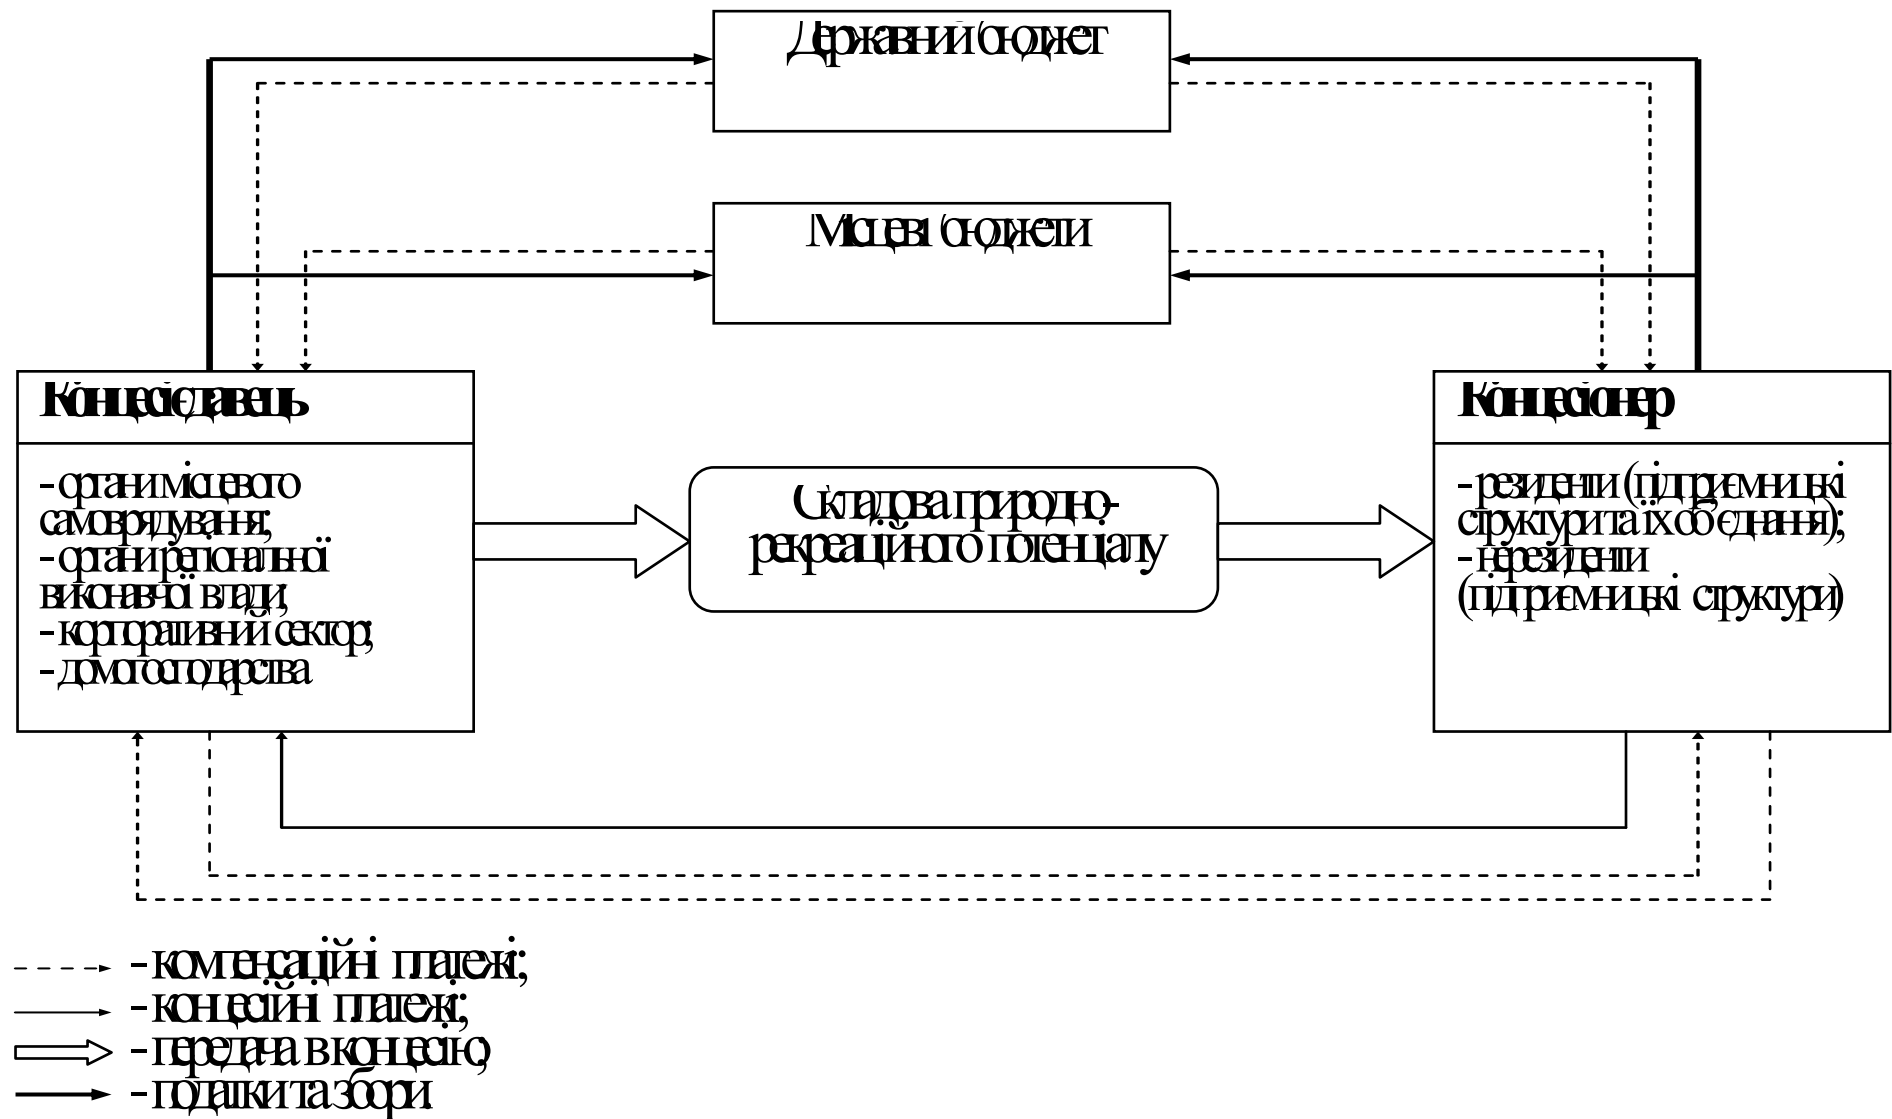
Державний бюджет

Місцеві бюджети

Концесієдавець

- органи місцевого самоврядування;
- органи регіональної виконавчої влади;
- корпоративний сектор;
- домогосподарства

Складова природно-рекреаційного потенціалу

Концесіонер

- резиденти (підприємницькі структури та їх об'єднання);
- нерезиденти (підприємницькі структури)

- компенсаційні платежі;
- концесійні платежі;
- передача в концесію;
- податки та збори